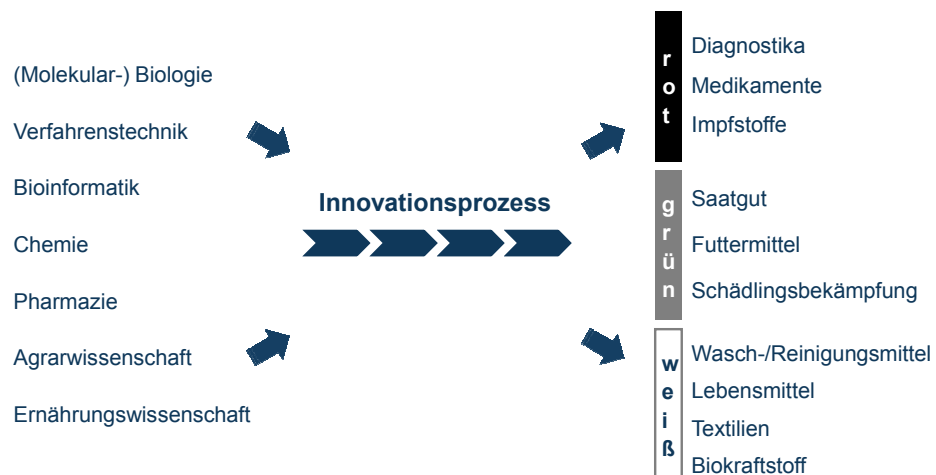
(Molekular-) Biologie

Verfahrenstechnik

Bioinformatik

Chemie

Pharmazie

Agrarwissenschaft

Ernährungswissenschaft

Innovationsprozess

rot

Diagnostika

Medikamente

Impfstoffe

grün

Saatgut

Futtermittel

Schädlingsbekämpfung

weiß

Wasch-/Reinigungsmittel

Lebensmittel

Textilien

Biokraftstoff